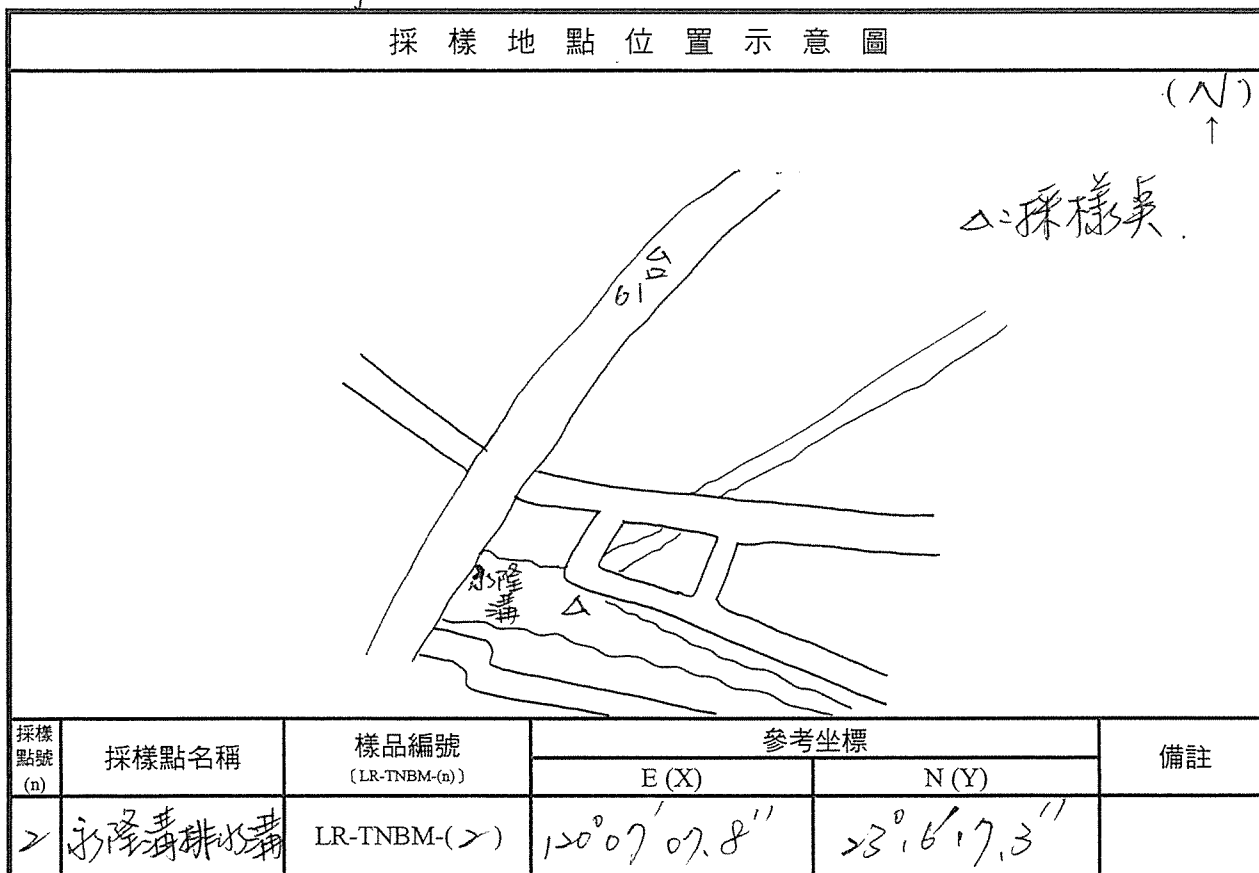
採 樣 地 點 位 置 示 意 圖

(N)
↑

△:採樣點

台61

永隆溝

△

| 採樣點號 (n) | 採樣點名稱 | 樣品編號 〔LR-TNBM-(n)〕 | 參考坐標 E (X) | 參考坐標 N (Y) | 備註 |
|---|---|---|---|---|---|
| 2 | 永隆溝排水溝 | LR-TNBM-(2) | 120°07′07.8″ | 23°16′17.3″ | |